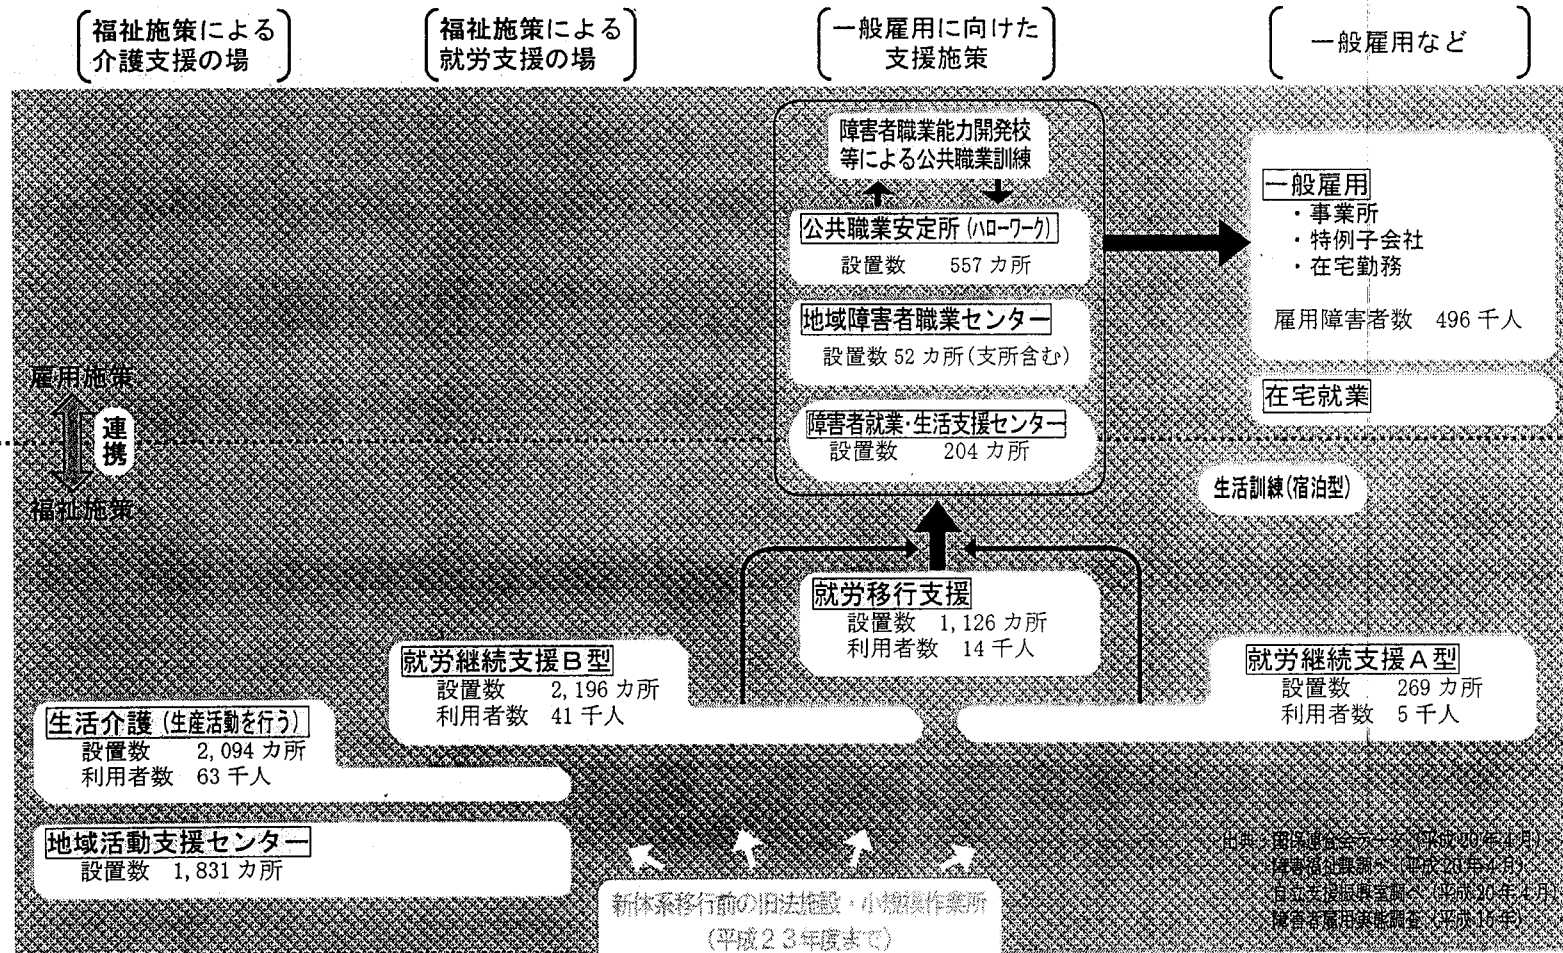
福祉施策による介護支援の場

福祉施策による就労支援の場

一般雇用に向けた支援施策

一般雇用など

障害者職業能力開発校等による公共職業訓練

公共職業安定所（ハローワーク）
設置数　557 カ所

地域障害者職業センター
設置数 52 カ所（支所含む）

障害者就業･生活支援センター
設置数　204 カ所

一般雇用
・事業所
・特例子会社
・在宅勤務

雇用障害者数　496 千人

在宅就業

雇用施策
連携
福祉施策

生活訓練（宿泊型）

就労移行支援
設置数　1,126 カ所
利用者数　14 千人

就労継続支援Ｂ型
設置数　2,196 カ所
利用者数　41 千人

就労継続支援Ａ型
設置数　269 カ所
利用者数　5 千人

生活介護（生産活動を行う）
設置数　2,094 カ所
利用者数　63 千人

地域活動支援センター
設置数　1,831 カ所

新体系移行前の旧法施設・小規模作業所
（平成２３年度まで）

出典：国保連合会データ（平成20年4月）
障害福祉課調べ（平成20年4月）
自立支援振興室調べ（平成20年4月）
障害者雇用実態調査（平成15年）